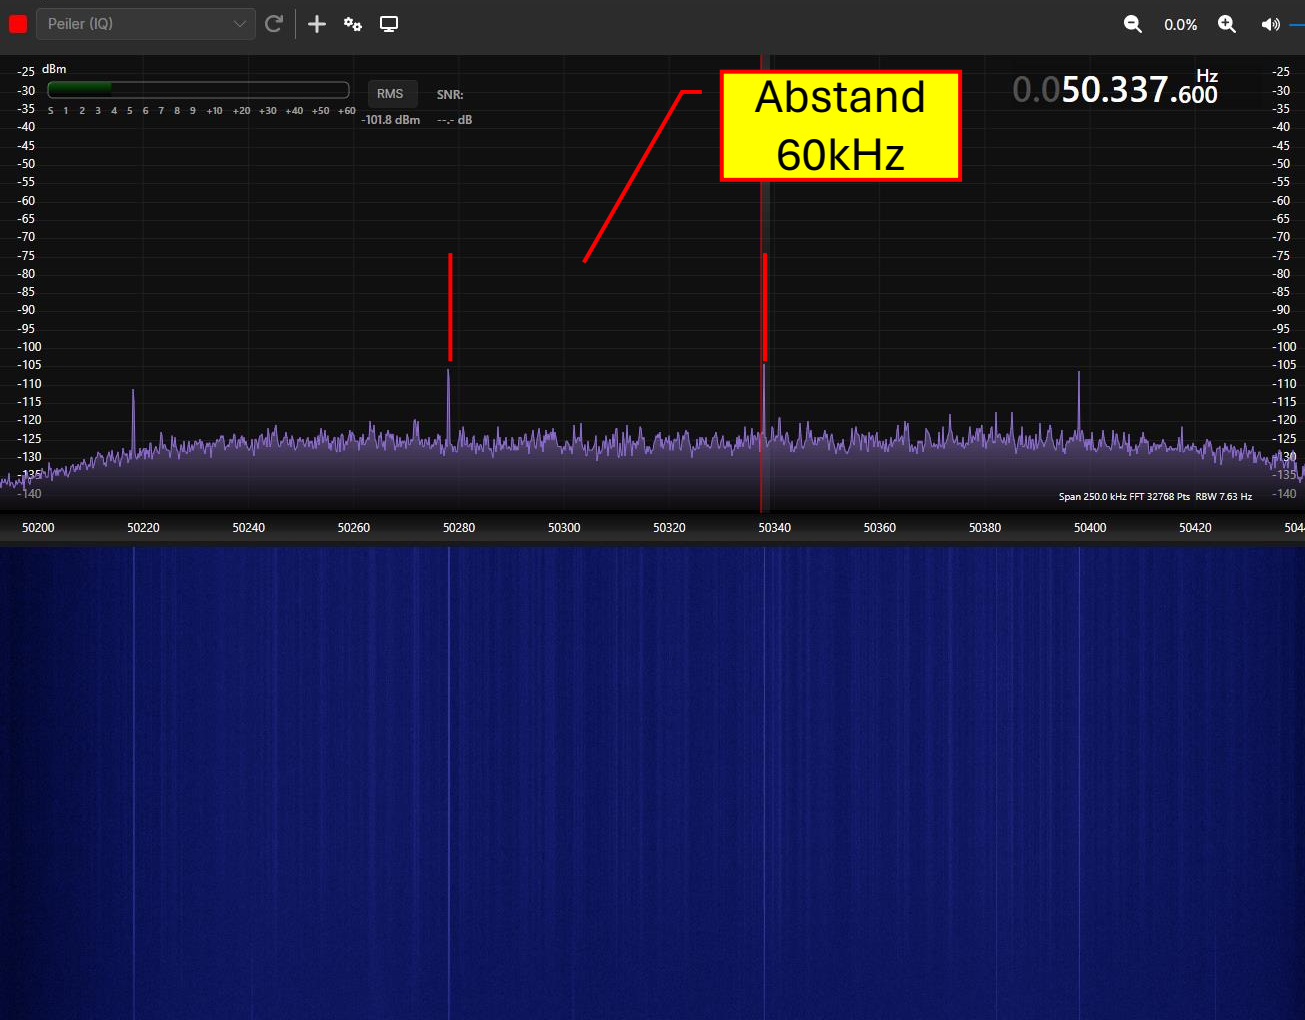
Peiler (IQ)

0.0%

-25 dBm
-30
-35
-40
-45
-50
-55
-60
-65
-70
-75
-80
-85
-90
-95
-100
-105
-110
-115
-120
-125
-130
-135
-140

S 1 2 3 4 5 6 7 8 9 +10 +20 +30 +40 +50 +60

RMS
-101.8 dBm

SNR:
--.- dB

Abstand 60kHz

0.050.337.600 Hz

-25
-30
-35
-40
-45
-50
-55
-60
-65
-70
-75
-80
-85
-90
-95
-100
-105
-110
-115
-120
-125
-130
-135
-140

Span 250.0 kHz FFT 32768 Pts RBW 7.63 Hz

50200 50220 50240 50260 50280 50300 50320 50340 50360 50380 50400 50420 504